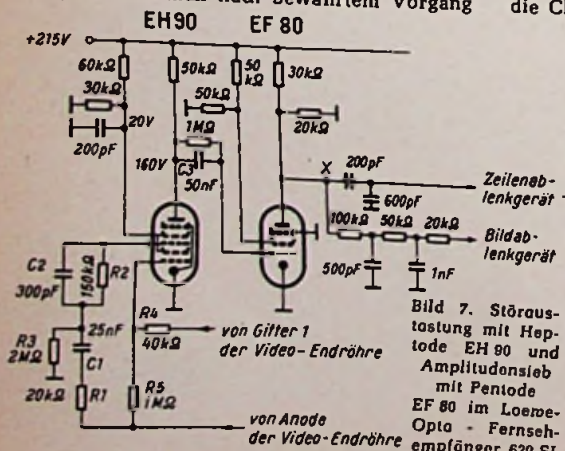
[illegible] bewährtem Vorgang die C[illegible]

EH90
EF 80
+215V
60kΩ
30kΩ
20V
200pF
50kΩ
50 kΩ
30kΩ
50kΩ
1MΩ
20kΩ
160V
C3
50nF
200pF
X
600pF
Zeilenablenkgerät
100kΩ
50kΩ
20kΩ
Bildablenkgerät
500pF
1nF
C2
300pF
150kΩ
R2
R3
2MΩ
25nF
C1
20kΩ
R1
R4
40kΩ
von Gitter 1 der Video-Endröhre
R5
1MΩ
von Anode der Video-Endröhre

Bild 7. Störaustastung mit Heptode EH 90 und Amplitudensieb mit Pentode EF 80 im Loewe-Opta - Fernsehempfänger 620 S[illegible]